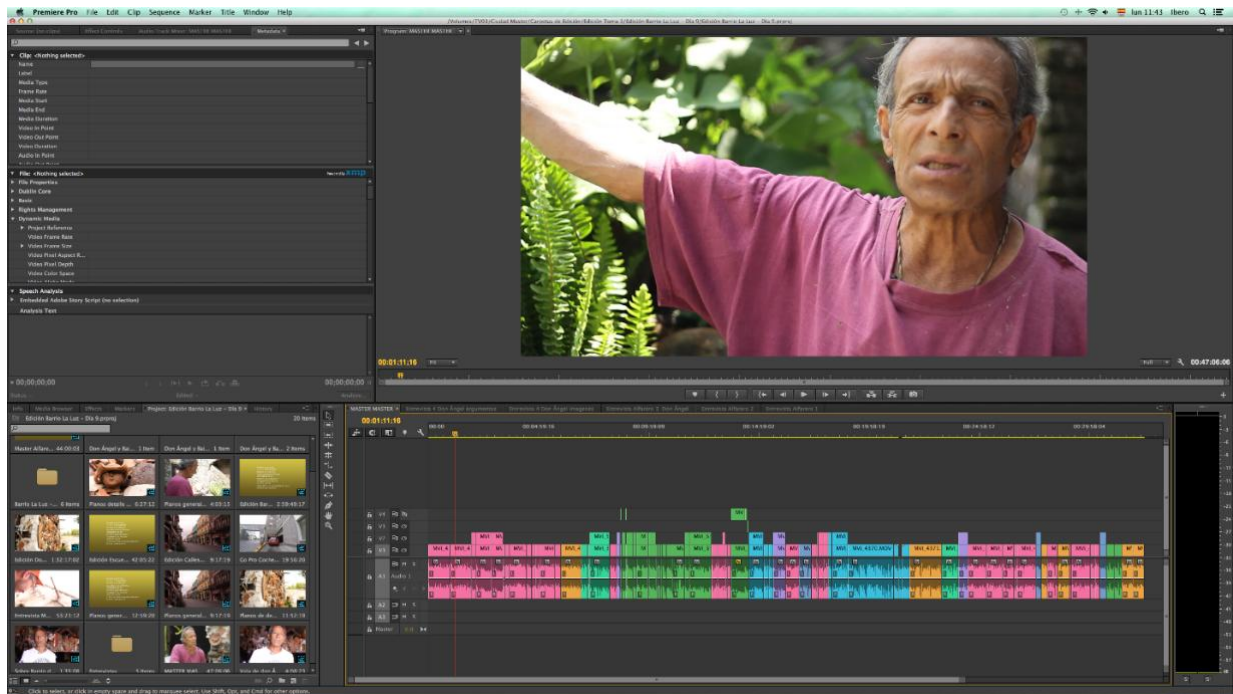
Premiere Pro File Edit Clip Sequence Marker Title Window Help

lun 11:43 Ibero

Metadata

Clip: <Nothing selected>
Name
Label
Media Type
Frame Rate
Media Start
Media End
Media Duration
Video In Point
Video Out Point
Video Duration
Audio In Point

File: <Nothing selected>
File Properties
Dublin Core
Basic
Rights Management
Dynamic Media
Project Reference
Video Frame Rate
Video Frame Size
Video Pixel Aspect R...
Video Pixel Depth
Video Color Space

Speech Analysis
Embedded Adobe Story Script (no selection)
Analysis Text

00;00;00;00
00;00;00;00

Program: MASTER MASTER

00:01:11:16
00:47:06:06

Project: Edición Barrio La Luz - Día 9
Edición Barrio La Luz - Día 9.prproj
20 Items

Master Afiliares... 44:00:01
Don Ángel y Ba... 1 Item
Don Ángel y Ba... 1 Item
Don Ángel y Ba... 2 Items
Barrio La Luz -... 6 Items
Planos detalle ... 0:27:12
Planos general... 4:03:13
Edición Bar... 2:38:49:17
Edición Do... 1:32:17:02
Edición Escue... 42:05:20
Edición Calles... 9:17:19
Co Pro Coche... 19:16:20
Entrevista M... 53:21:12
Planos gener... 12:59:20
Planos general... 9:17:19
Planos de des... 11:52:19

MASTER MASTER
Entrevista 4 Don Ángel argumentos
Entrevista 4 Don Ángel imágenes
Entrevista Alfarero 1 Don Ángel
Entrevista Alfarero 2
Entrevista Alfarero 3

00:01:11:16

V4
V3
V2
V1
A1 Audio 1
A2
A3
Master

Click to select, or click in empty space and drag to marquee select. Use Shift, Opt, and Cmd for other options.